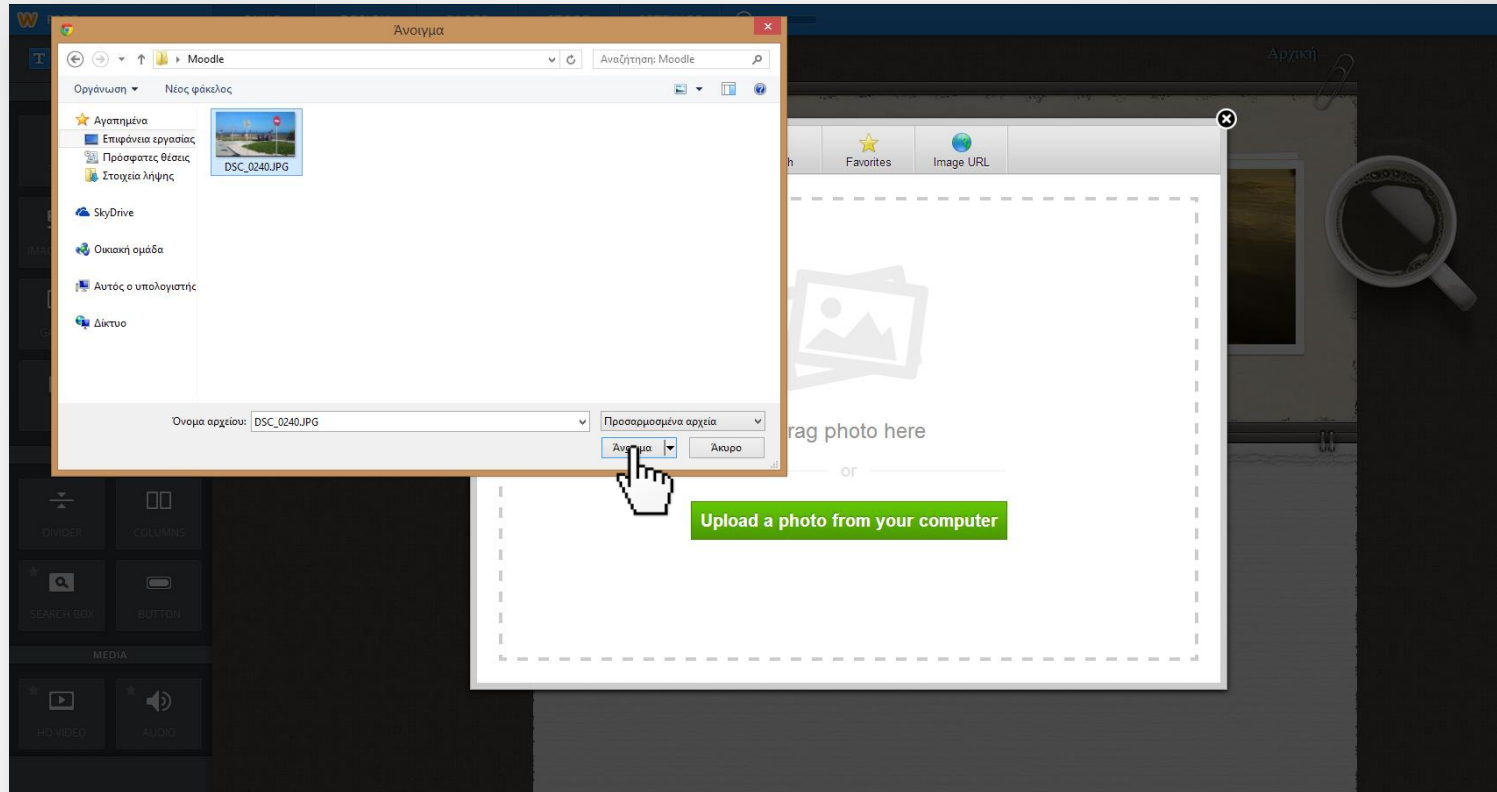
Άνοιγμα

Moodle

Αναζήτηση: Moodle

Οργάνωση ▾ Νέος φάκελος

Αγαπημένα
Επιφάνεια εργασίας
Πρόσφατες θέσεις
Στοιχεία λήψης

SkyDrive

Οικιακή ομάδα

Αυτός ο υπολογιστής

Δίκτυο

DSC_0240.JPG

Όνομα αρχείου: DSC_0240.JPG

Προσαρμοσμένα αρχεία

Άνοιγμα

Άκυρο

Αρχική

h

Favorites

Image URL

rag photo here

or

Upload a photo from your computer

DIVIDER

COLUMNS

SEARCH BOX

BUTTON

MEDIA

HD VIDEO

AUDIO